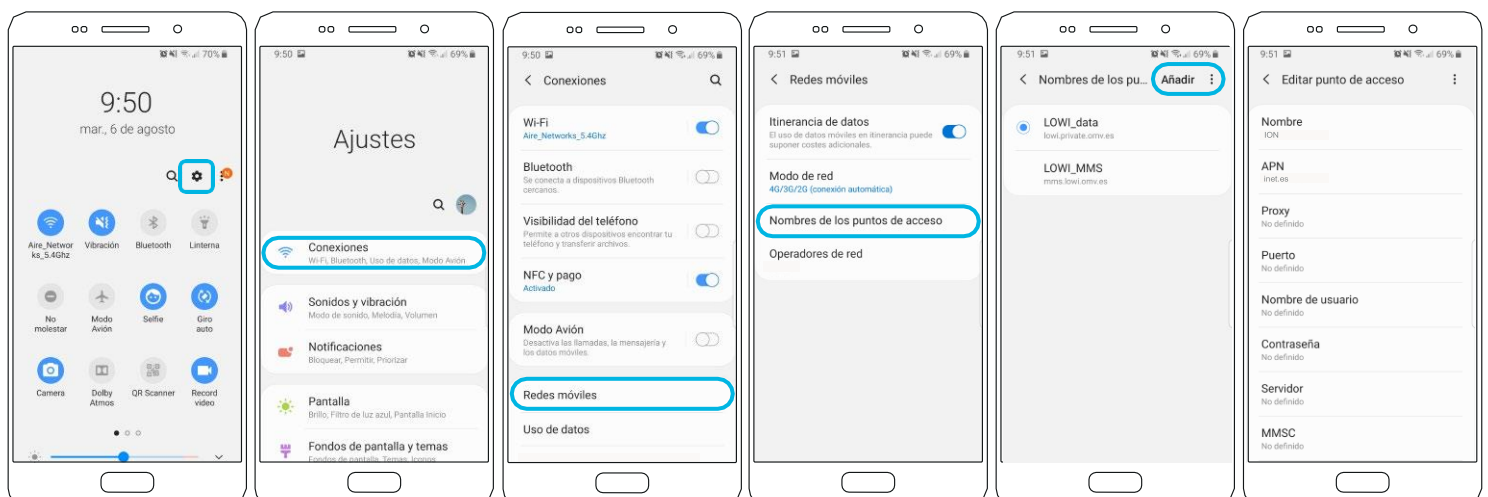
70%

9:50
mar., 6 de agosto

N

Aire_Networks_5.4Ghz
Vibración
Bluetooth
Linterna

No molestar
Modo Avión
Selfie
Giro auto

Camera
Dolby Atmos
QR Scanner
Record video

9:50 69%

Ajustes

Conexiones
Wi-Fi, Bluetooth, Uso de datos, Modo Avión

Sonidos y vibración
Modo de sonido, Melodía, Volumen

Notificaciones
Bloquear, Permitir, Priorizar

Pantalla
Brillo, Filtro de luz azul, Pantalla Inicio

Fondos de pantalla y temas
Fondos de pantalla, Temas, Iconos

9:50 69%

Conexiones

Wi-Fi
Aire_Networks_5.4Ghz

Bluetooth
Se conecta a dispositivos Bluetooth cercanos.

Visibilidad del teléfono
Permite a otros dispositivos encontrar tu teléfono y transferir archivos.

NFC y pago
Activado

Modo Avión
Desactiva las llamadas, la mensajería y los datos móviles.

Redes móviles

Uso de datos

9:51 69%

Redes móviles

Itinerancia de datos
El uso de datos móviles en itinerancia puede suponer costes adicionales.

Modo de red
4G/3G/2G (conexión automática)

Nombres de los puntos de acceso

Operadores de red

9:51 69%

Nombres de los pu... Añadir

LOWI_data
lowi.private.omv.es

LOWI_MMS
mms.lowi.omv.es

9:51 69%

Editar punto de acceso

Nombre
ION

APN
inet.es

Proxy
No definido

Puerto
No definido

Nombre de usuario
No definido

Contraseña
No definido

Servidor
No definido

MMSC
No definido